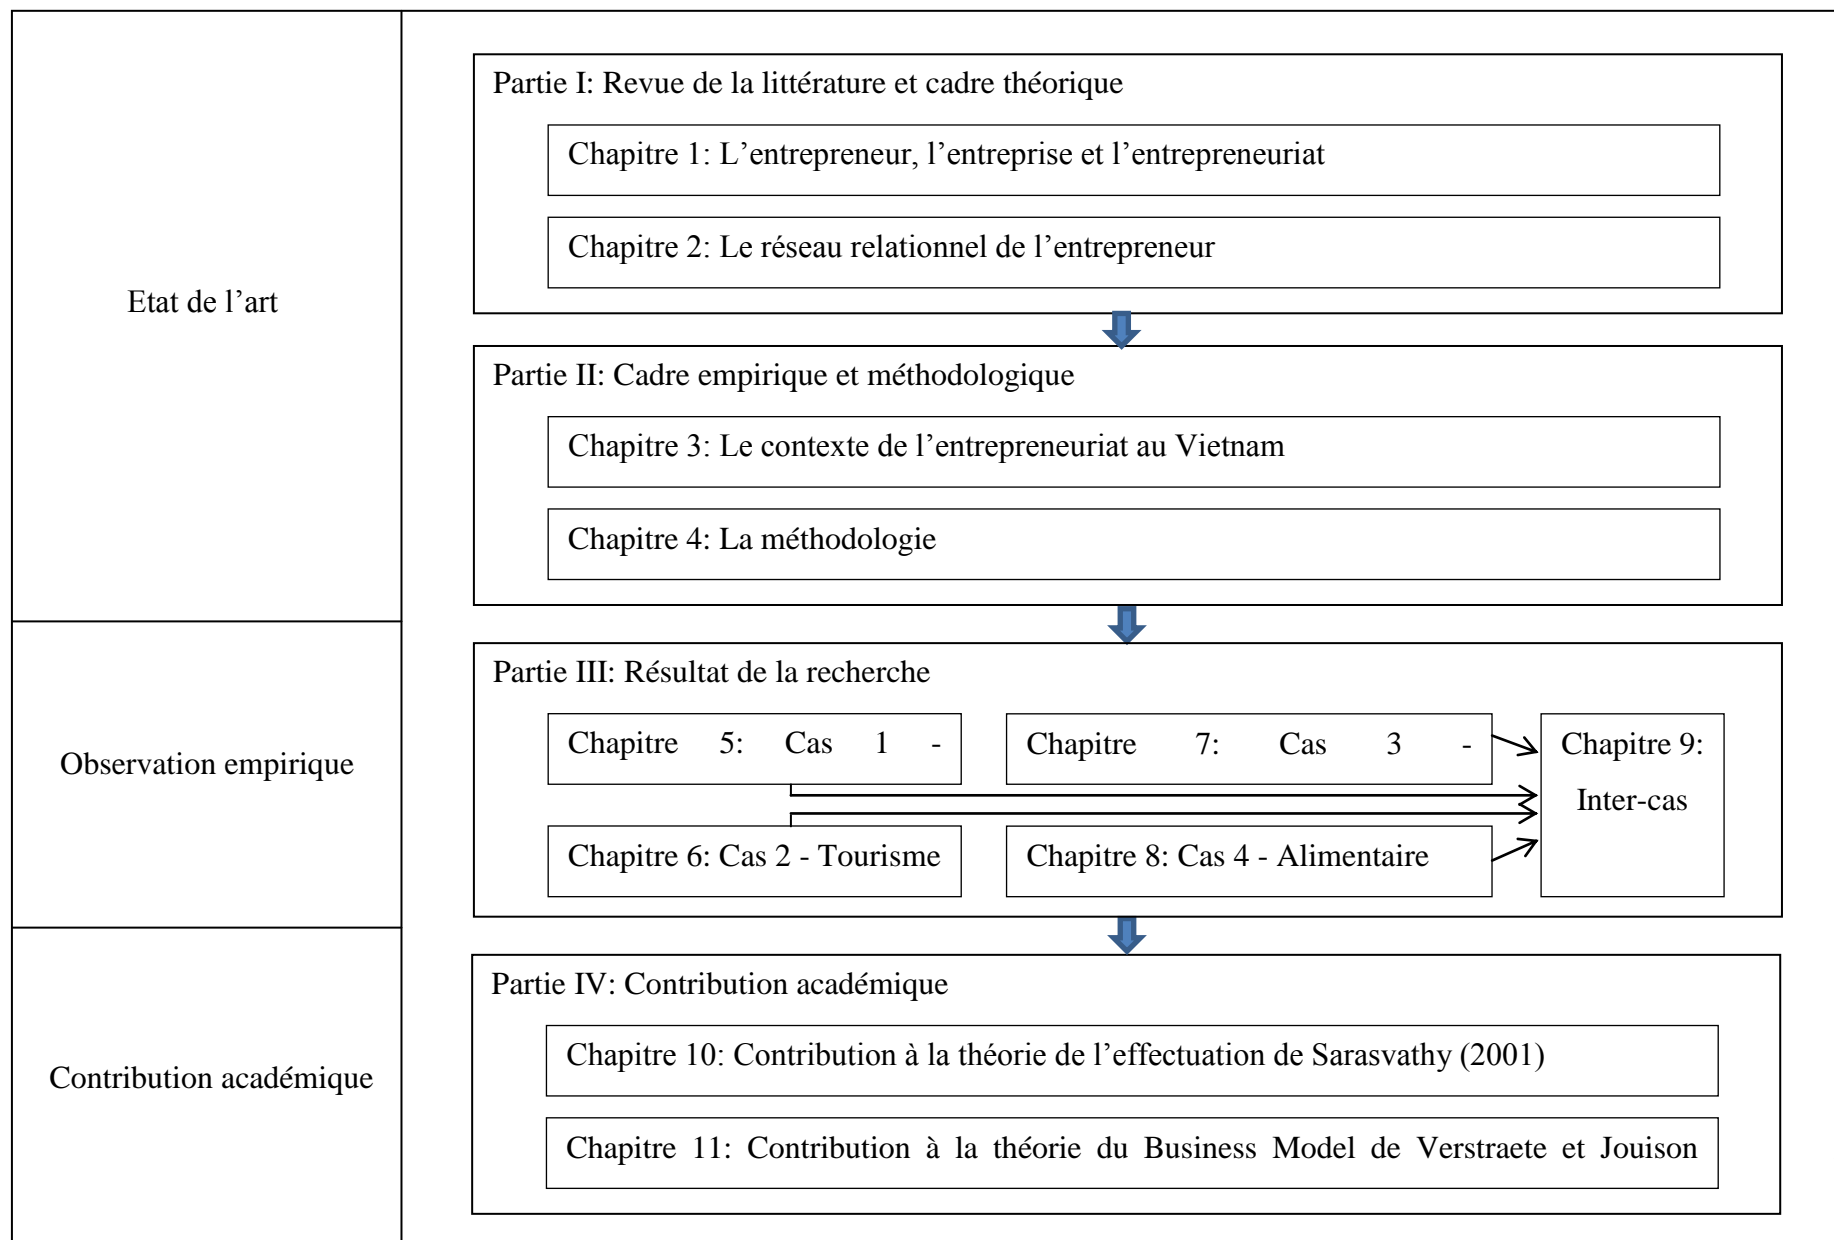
Etat de l’art

Observation empirique

Contribution académique

Partie I: Revue de la littérature et cadre théorique

Chapitre 1: L’entrepreneur, l’entreprise et l’entrepreneuriat

Chapitre 2: Le réseau relationnel de l’entrepreneur

Partie II: Cadre empirique et méthodologique

Chapitre 3: Le contexte de l’entrepreneuriat au Vietnam

Chapitre 4: La méthodologie

Partie III: Résultat de la recherche

Chapitre 5: Cas 1 -

Chapitre 7: Cas 3 -

Chapitre 9: Inter-cas

Chapitre 6: Cas 2 - Tourisme

Chapitre 8: Cas 4 - Alimentaire

Partie IV: Contribution académique

Chapitre 10: Contribution à la théorie de l’effectuation de Sarasvathy (2001)

Chapitre 11: Contribution à la théorie du Business Model de Verstraete et Jouison